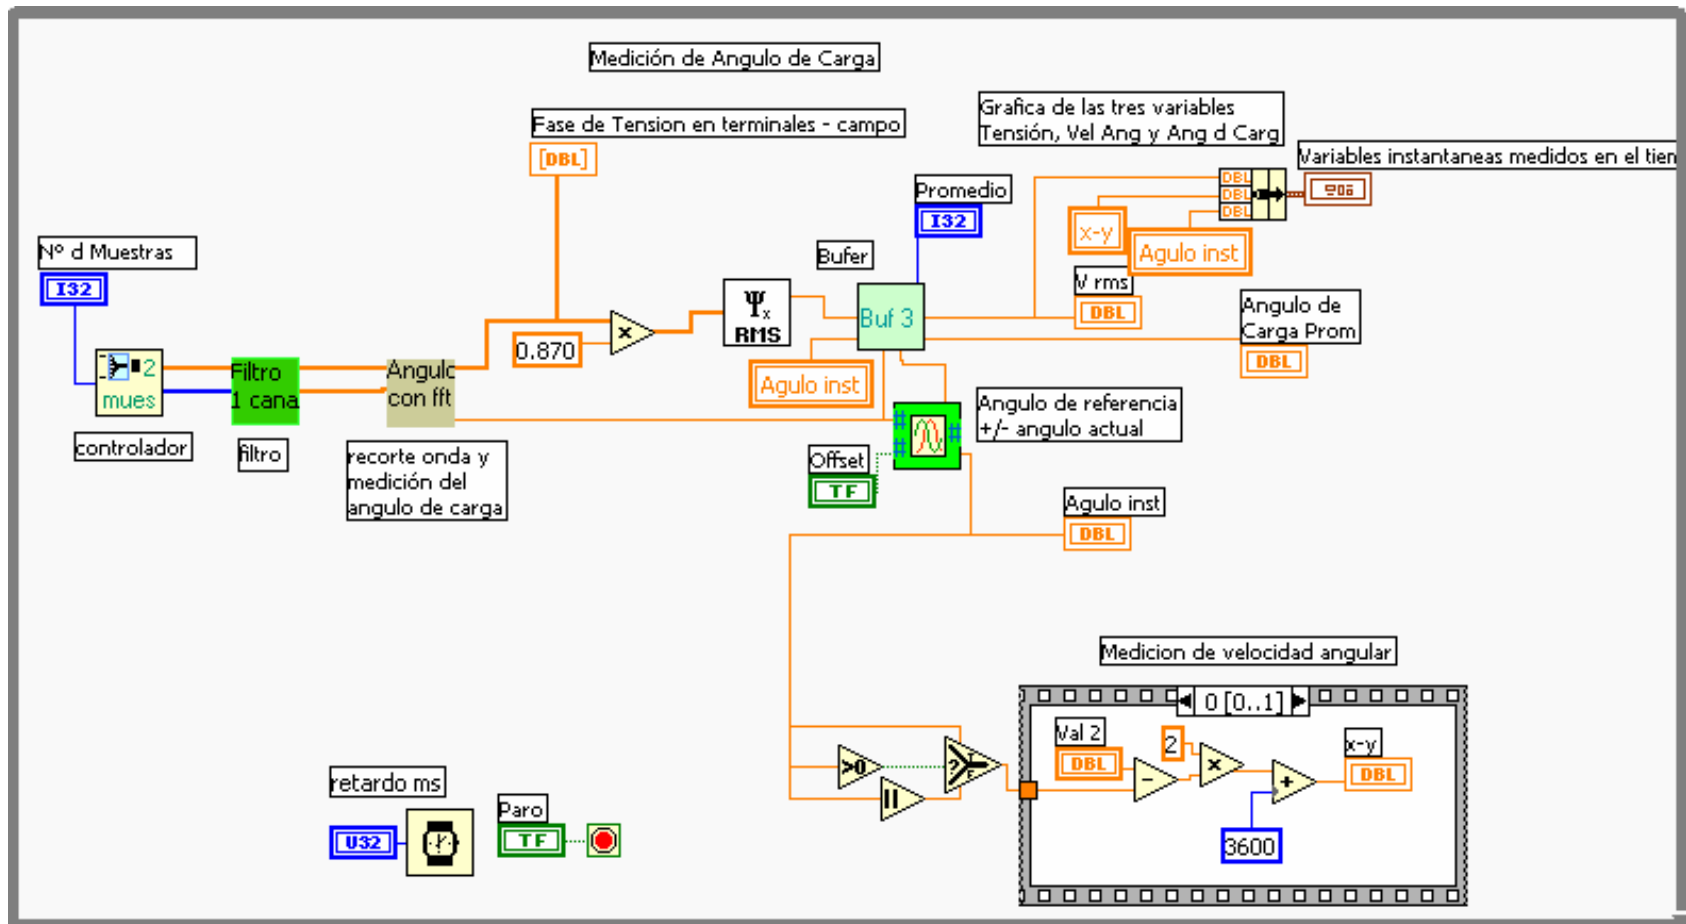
Medición de Angulo de Carga

Fase de Tension en terminales - campo

[DBL]

Grafica de las tres variables Tensión, Vel Ang y Ang d Carg

Variables instantaneas medidos en el tien

Promedio

I32

DBL
DBL
DBL

x-y

Agulo inst

Bufer

Nº d Muestras

I32

V rms

DBL

Angulo de Carga Prom

DBL

2
mues

Filtro
1 cana

Angulo
con fft

0.870

RMS

Buf 3

Agulo inst

controlador

filtro

recorte onda y medición del angulo de carga

Angulo de referencia +/- angulo actual

Offset

TF

Agulo inst

DBL

Medicion de velocidad angular

0 [0..1]

Val 2

DBL

2

x-y

DBL

>0

3600

retardo ms

Paro

U32

TF